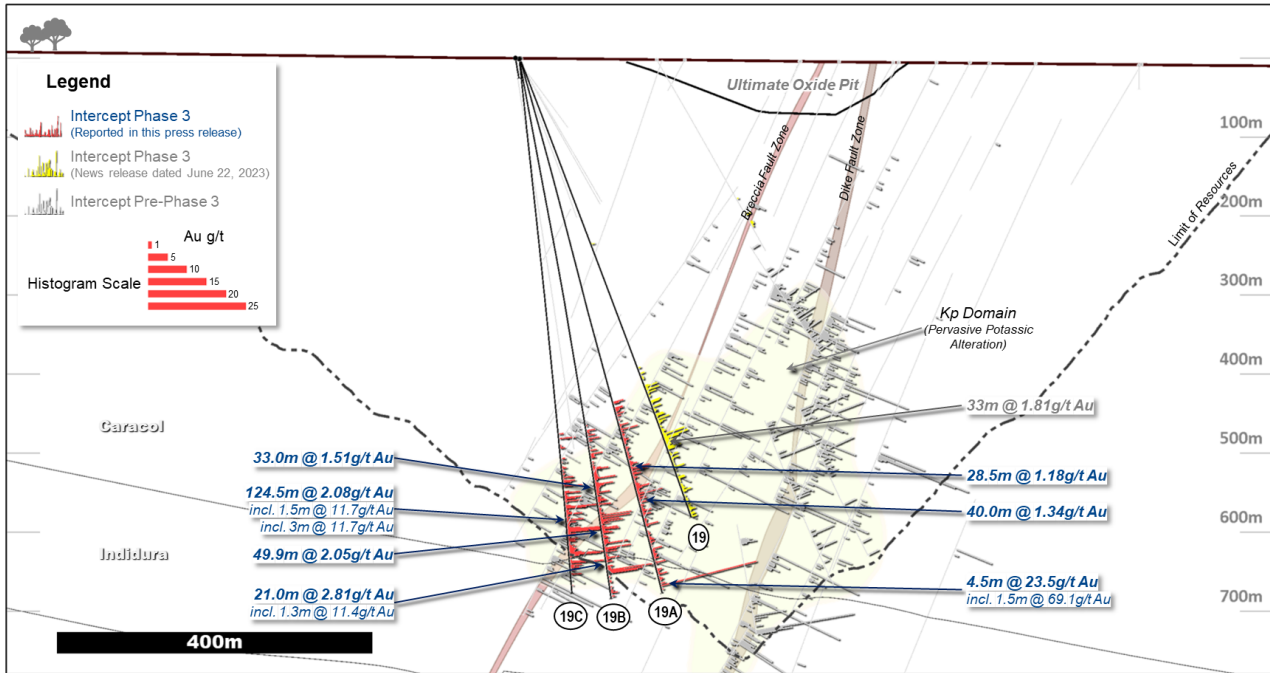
Legend

Intercept Phase 3
(Reported in this press release)

Intercept Phase 3
(News release dated June 22, 2023)

Intercept Pre-Phase 3

Au g/t

Histogram Scale

1
5
10
15
20
25

Ultimate Oxide Pit

Breccia Fault Zone

Dike Fault Zone

Limit of Resources

100m
200m
300m
400m
500m
600m
700m

Kp Domain
(Pervasive Potassic Alteration)

33m @ 1.81g/t Au

Caracol

33.0m @ 1.51g/t Au

28.5m @ 1.18g/t Au

124.5m @ 2.08g/t Au
incl. 1.5m @ 11.7g/t Au
incl. 3m @ 11.7g/t Au

40.0m @ 1.34g/t Au

Indidura

49.9m @ 2.05g/t Au

19

21.0m @ 2.81g/t Au
incl. 1.3m @ 11.4g/t Au

4.5m @ 23.5g/t Au
incl. 1.5m @ 69.1g/t Au

19C
19B
19A

400m